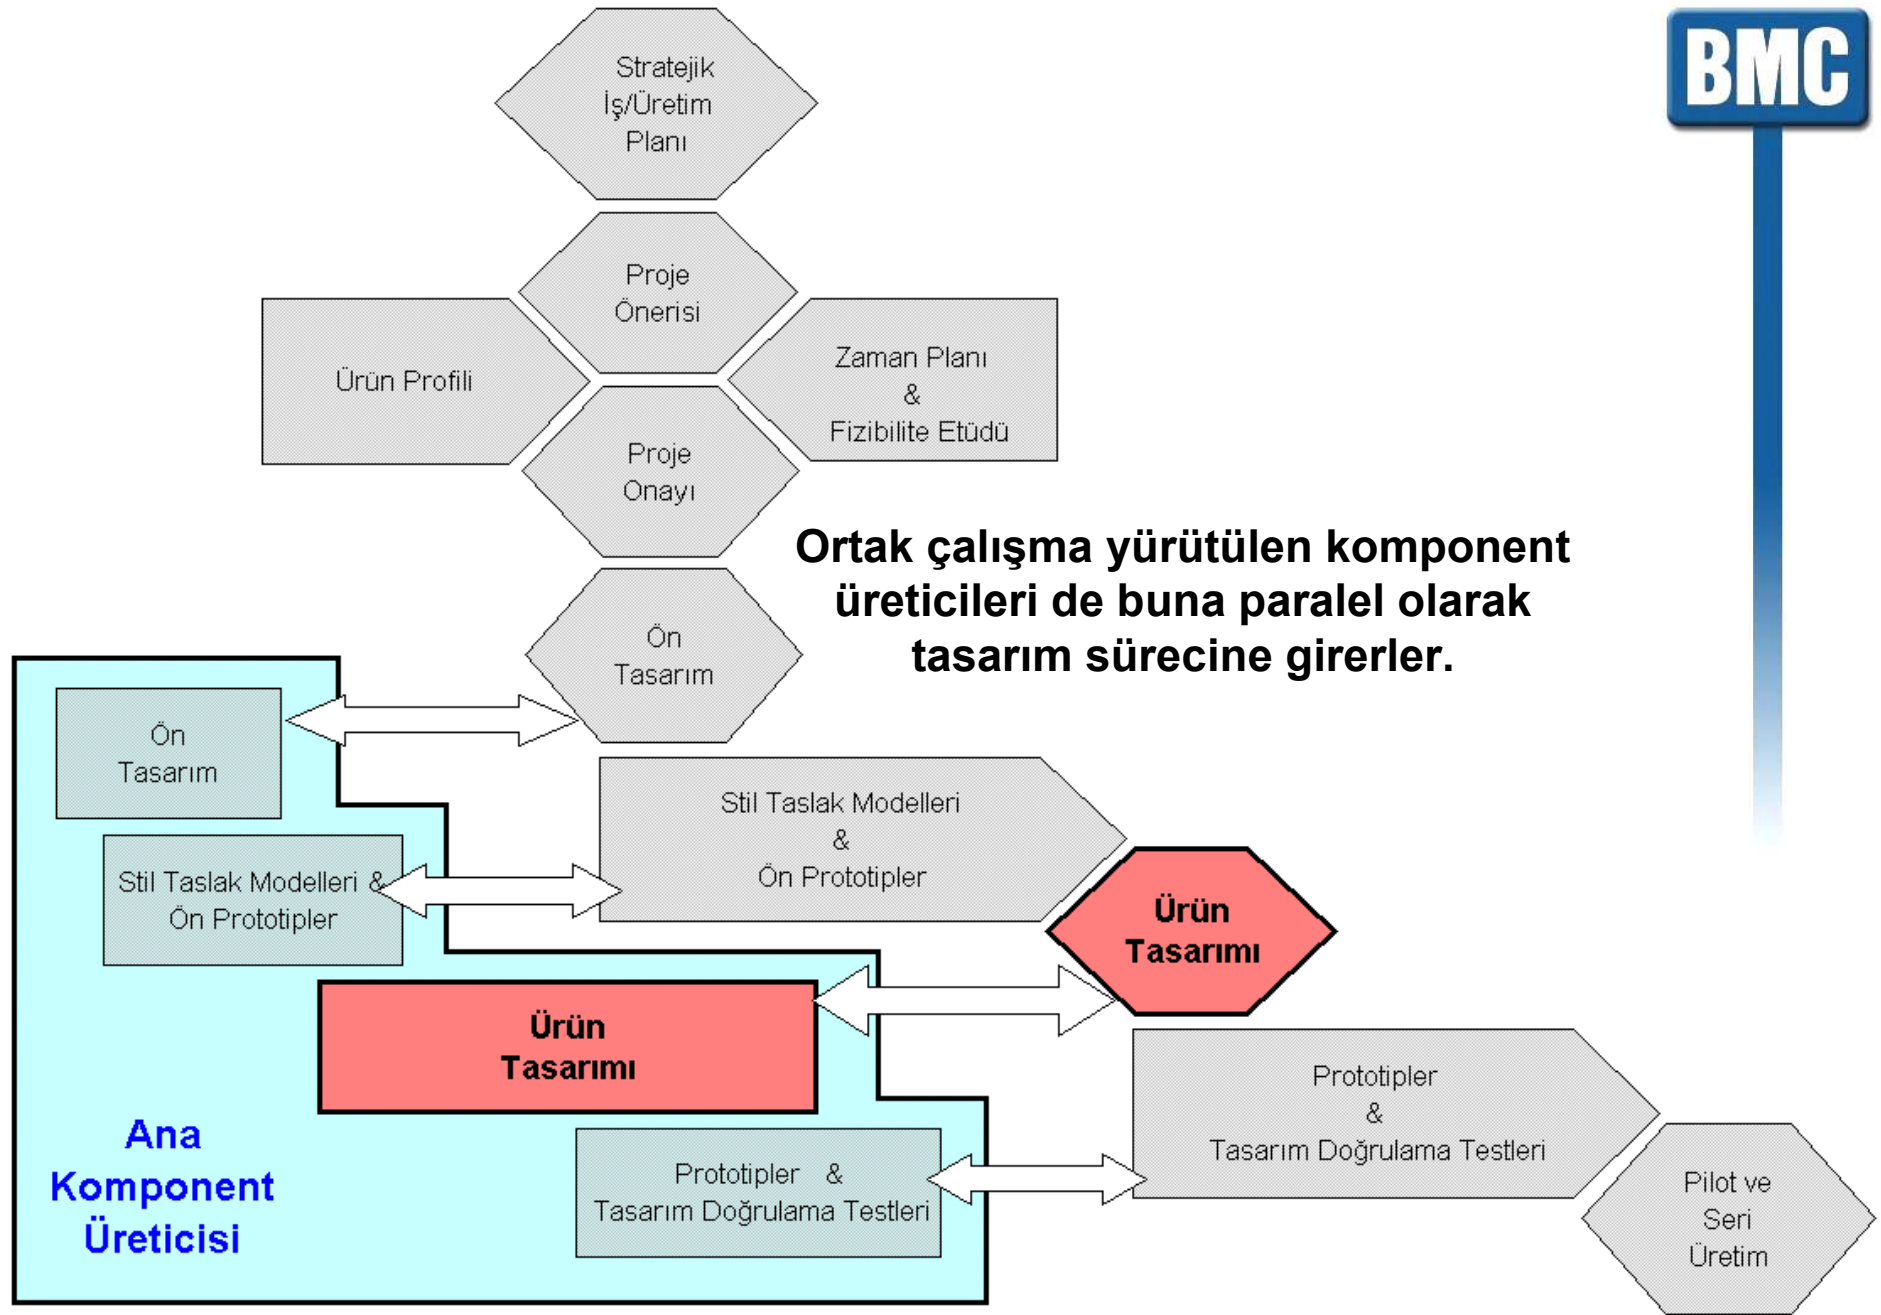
BMC

Stratejik İş/Üretim Planı

Proje Önerisi

Ürün Profili

Zaman Planı & Fizibilite Etüdü

Proje Onayı

Ortak çalışma yürütülen komponent üreticileri de buna paralel olarak tasarım sürecine girerler.

Ön Tasarım

Ön Tasarım

Stil Taslak Modelleri & Ön Prototipler

Stil Taslak Modelleri & Ön Prototipler

Ürün Tasarımı

Ürün Tasarımı

Prototipler & Tasarım Doğrulama Testleri

Ana Komponent Üreticisi

Prototipler & Tasarım Doğrulama Testleri

Pilot ve Seri Üretim